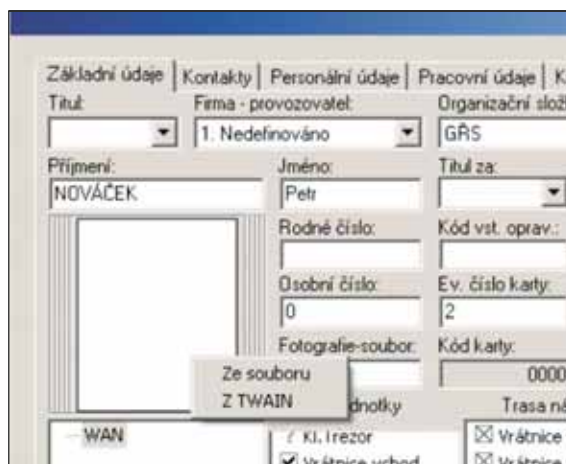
Základní údaje | Kontakty | Personální údaje | Pracovní údaje | K

Titul:
Firma - provozovatel:
1. Nedefinováno
Organizační slož
GŘS

Příjmení:
NOVÁČEK
Jméno:
Petr
Titul za:

Rodné číslo:
Kód vst. oprav.:

Osobní číslo:
0
Ev. číslo karty:
2

Fotografie-soubor:
Kód karty:
0000

Ze souboru
Z TWAIN

dnotky
Trasa n

WAN
? Kl. Trezor
Vrátnice
Vrátnice vchod
Vrátnice